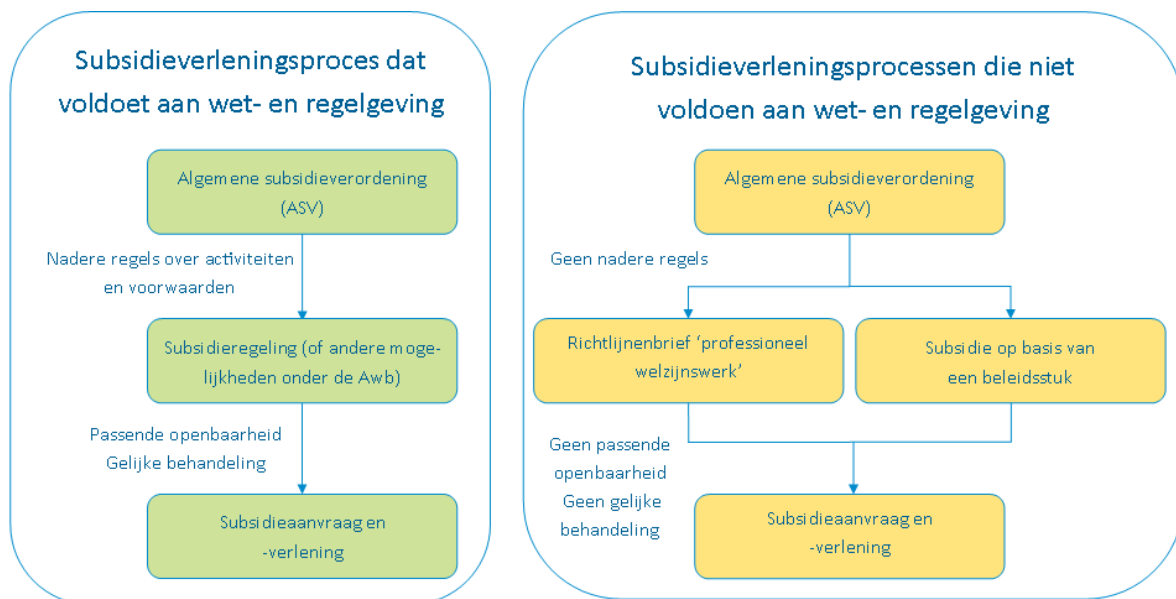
Subsidieverleningsproces dat voldoet aan wet- en regelgeving

Algemene subsidieverordening (ASV)

Nadere regels over activiteiten en voorwaarden

Subsidieregeling (of andere mogelijkheden onder de Awb)

Passende openbaarheid
Gelijke behandeling

Subsidieaanvraag en -verlening

Subsidieverleningsprocessen die niet voldoen aan wet- en regelgeving

Algemene subsidieverordening (ASV)

Geen nadere regels

Richtlijnenbrief 'professioneel welzijnswerk'

Subsidie op basis van een beleidsstuk

Geen passende openbaarheid
Geen gelijke behandeling

Subsidieaanvraag en -verlening